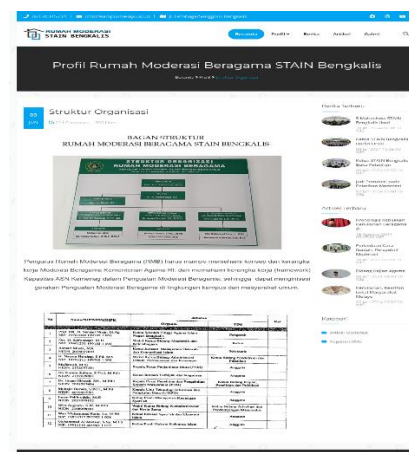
RUMAH MODERASI STAIN BENGKALIS

Beranda Profile Berita Artikel Galeri

Profil Rumah Moderasi Beragama STAIN Bengkalis

Struktur Organisasi

BAGAN STRUKTUR
RUMAH MODERASI BERAGAMA STAIN BENGKALIS

STRUKTUR ORGANISASI
Rumah Moderasi Beragama

Pengurus Rumah Moderasi Beragama (RMB) harus mampu menerapkan konsep dan kerangka kerja Moderasi Beragama Kementerian Agama RI, dan memahami kerangka kerja (framework) Kapasitas ASN Kemenag dalam Penguatan Moderasi Beragama, sehingga dapat mengimbasi gerakan Penguatan Moderasi Beragama di lingkungan kampus dan masyarakat umum.

Berita Terbaru

Artikel Terbaru

Kategori

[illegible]